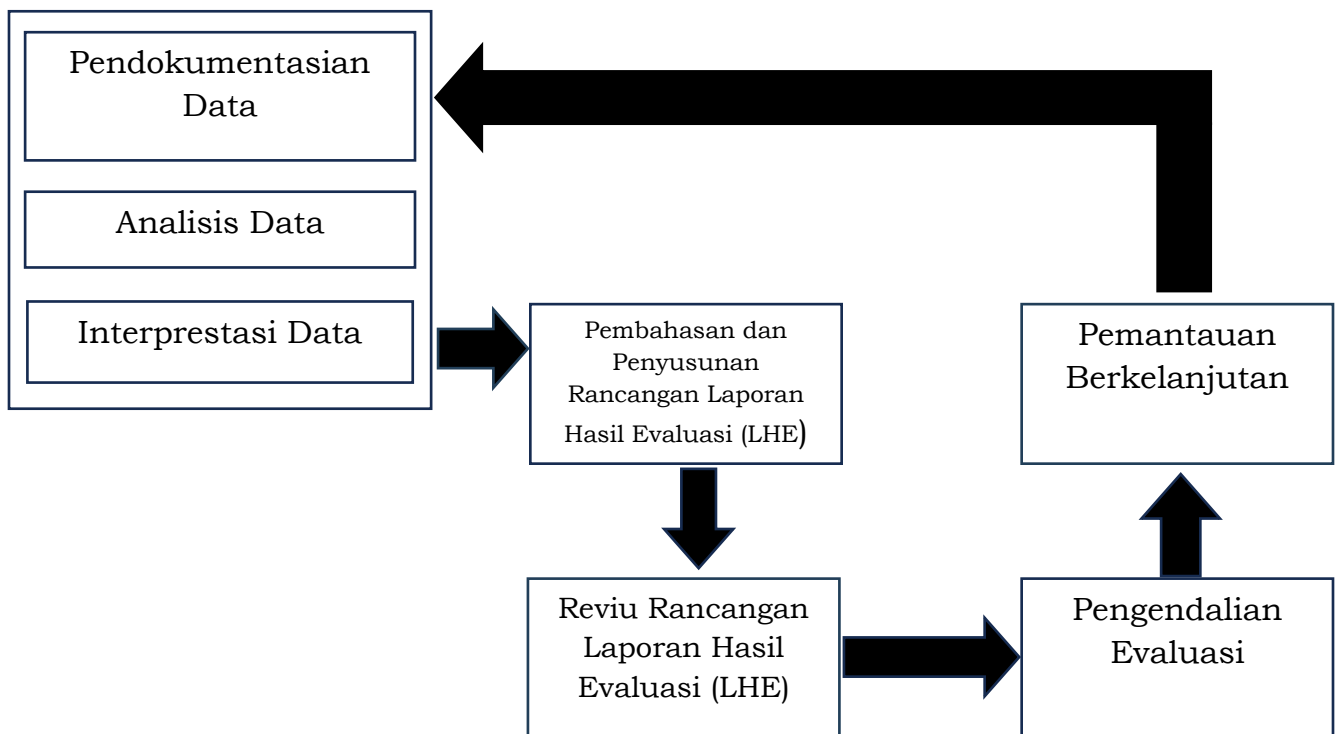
Pendokumentasian Data

Analisis Data

Interprestasi Data

Pembahasan dan Penyusunan Rancangan Laporan Hasil Evaluasi (LHE)

Reviu Rancangan Laporan Hasil Evaluasi (LHE)

Pengendalian Evaluasi

Pemantauan Berkelanjutan